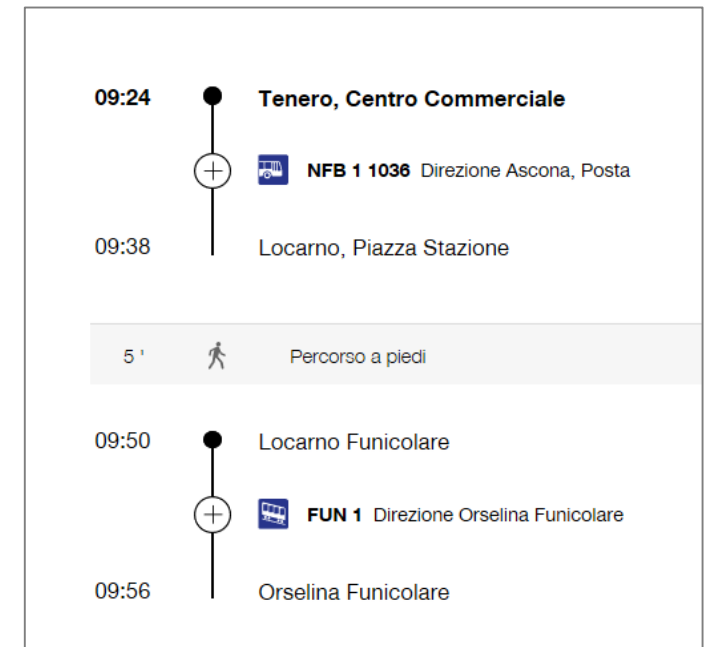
09:24 Tenero, Centro Commerciale

NFB 1 1036 Direzione Ascona, Posta

09:38 Locarno, Piazza Stazione

5 ' Percorso a piedi

09:50 Locarno Funicolare

FUN 1 Direzione Orselina Funicolare

09:56 Orselina Funicolare